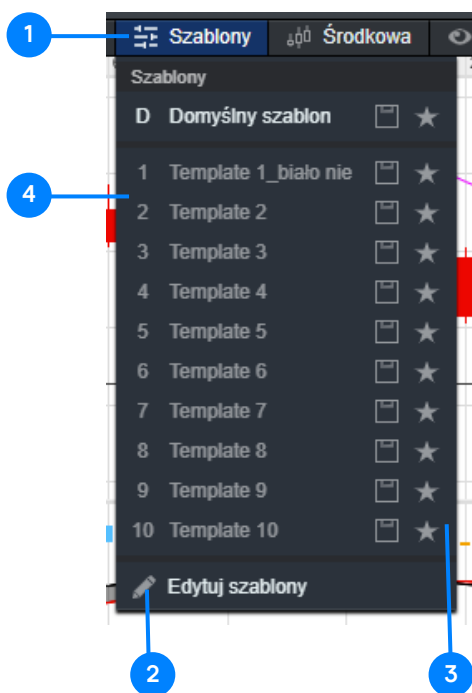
1

Szablony

Środkowa

Szablony

D Domyślny szablon

4

1 Template 1_biało nie

2 Template 2

3 Template 3

4 Template 4

5 Template 5

6 Template 6

7 Template 7

8 Template 8

9 Template 9

10 Template 10

Edytuj szablony

2

3